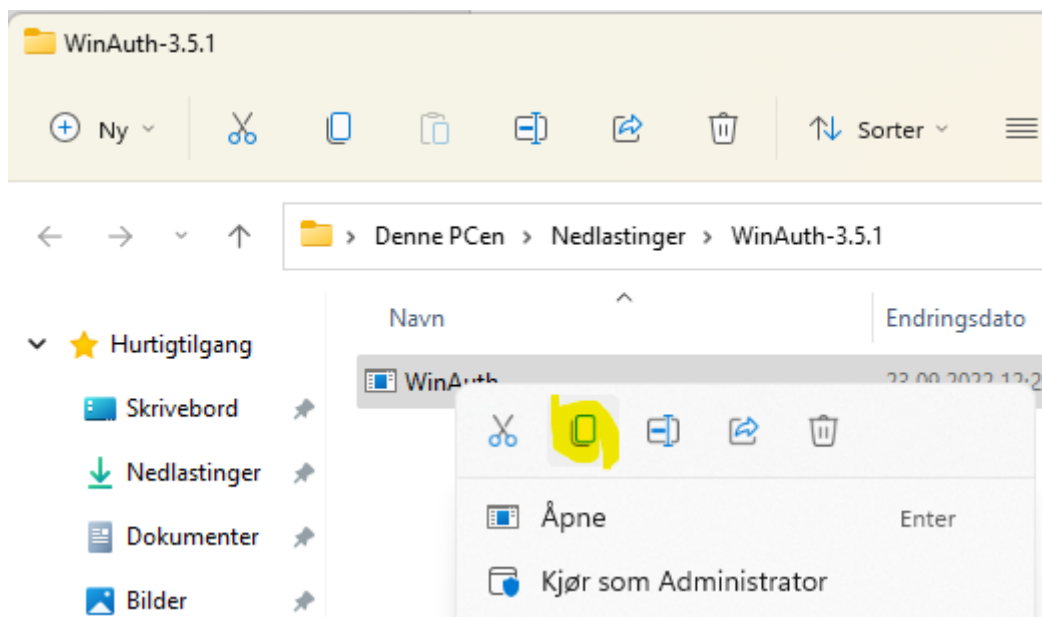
WinAuth-3.5.1

Ny

Sorter

Denne PCen > Nedlastinger > WinAuth-3.5.1

Navn

Endringsdato

Hurtigtilgang

WinAuth

23.09.2022 12:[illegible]

Skrivebord

Nedlastinger

Dokumenter

Bilder

Åpne

Enter

Kjør som Administrator